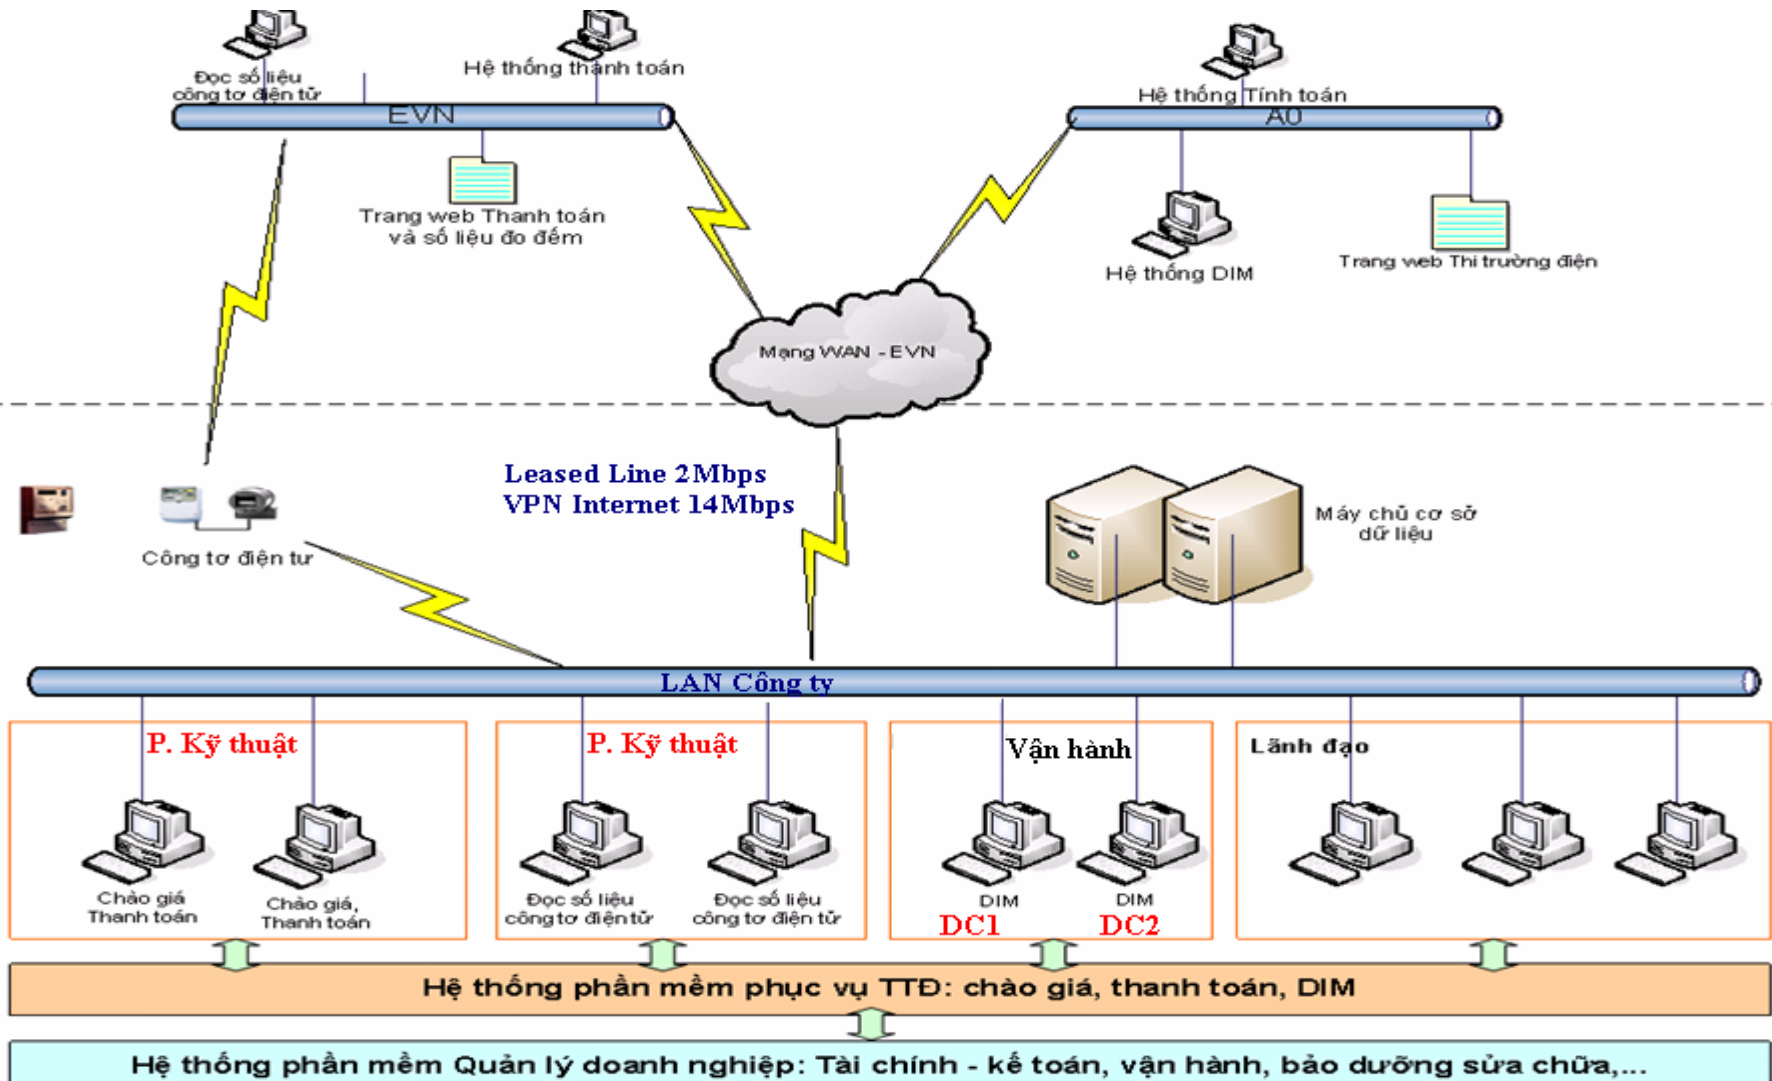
Đọc số liệu công tơ điện tử

Hệ thống thanh toán

EVN

Trang web Thanh toán và số liệu đo đếm

Hệ thống Tính toán

A0

Hệ thống DIM

Trang web Thị trường điện

Mạng WAN - EVN

Leased Line 2Mbps
VPN Internet 14Mbps

Công tơ điện tử

Máy chủ cơ sở dữ liệu

LAN Công ty

P. Kỹ thuật

Chào giá Thanh toán

Chào giá, Thanh toán

P. Kỹ thuật

Đọc số liệu công tơ điện tử

Đọc số liệu công tơ điện tử

Vận hành

DIM
DC1

DIM
DC2

Lãnh đạo

Hệ thống phần mềm phục vụ TTĐ: chào giá, thanh toán, DIM

Hệ thống phần mềm Quản lý doanh nghiệp: Tài chính - kế toán, vận hành, bảo dưỡng sửa chữa,...